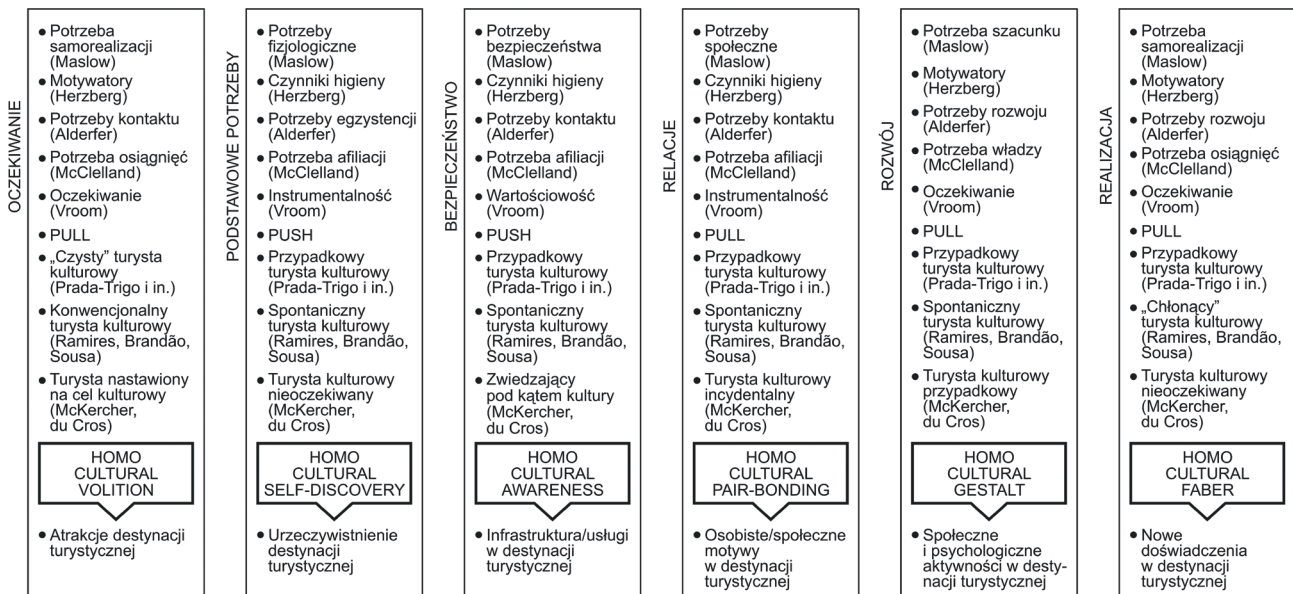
OCZEKIWANIE

• Potrzeba samorealizacji (Maslow)
• Motywatory (Herzberg)
• Potrzeby kontaktu (Alderfer)
• Potrzeba osiągnięć (McClelland)
• Oczekiwanie (Vroom)
• PULL
• „Czysty" turysta kulturowy (Prada-Trigo i in.)
• Konwencjonalny turysta kulturowy (Ramires, Brandão, Sousa)
• Turysta nastawiony na cel kulturowy (McKercher, du Cros)

HOMO CULTURAL VOLITION

• Atrakcje destynacji turystycznej

PODSTAWOWE POTRZEBY

• Potrzeby fizjologiczne (Maslow)
• Czynniki higieny (Herzberg)
• Potrzeby egzystencji (Alderfer)
• Potrzeba afiliacji (McClelland)
• Instrumentalność (Vroom)
• PUSH
• Przypadkowy turysta kulturowy (Prada-Trigo i in.)
• Spontaniczny turysta kulturowy (Ramires, Brandão, Sousa)
• Turysta kulturowy nieoczekiwany (McKercher, du Cros)

HOMO CULTURAL SELF-DISCOVERY

• Urzeczywistnienie destynacji turystycznej

BEZPIECZEŃSTWO

• Potrzeby bezpieczeństwa (Maslow)
• Czynniki higieny (Herzberg)
• Potrzeby kontaktu (Alderfer)
• Potrzeba afiliacji (McClelland)
• Wartościowość (Vroom)
• PUSH
• Przypadkowy turysta kulturowy (Prada-Trigo i in.)
• Spontaniczny turysta kulturowy (Ramires, Brandão, Sousa)
• Zwiedzający pod kątem kultury (McKercher, du Cros)

HOMO CULTURAL AWARENESS

• Infrastruktura/usługi w destynacji turystycznej

RELACJE

• Potrzeby społeczne (Maslow)
• Czynniki higieny (Herzberg)
• Potrzeby kontaktu (Alderfer)
• Potrzeba afiliacji (McClelland)
• Instrumentalność (Vroom)
• PULL
• Przypadkowy turysta kulturowy (Prada-Trigo i in.)
• Spontaniczny turysta kulturowy (Ramires, Brandão, Sousa)
• Turysta kulturowy incydentalny (McKercher, du Cros)

HOMO CULTURAL PAIR-BONDING

• Osobiste/społeczne motywy w destynacji turystycznej

ROZWÓJ

• Potrzeba szacunku (Maslow)
• Motywatory (Herzberg)
• Potrzeby rozwoju (Alderfer)
• Potrzeba władzy (McClelland)
• Oczekiwanie (Vroom)
• PULL
• Przypadkowy turysta kulturowy (Prada-Trigo i in.)
• Spontaniczny turysta kulturowy (Ramires, Brandão, Sousa)
• Turysta kulturowy przypadkowy (McKercher, du Cros)

HOMO CULTURAL GESTALT

• Społeczne i psychologiczne aktywności w destynacji turystycznej

REALIZACJA

• Potrzeba samorealizacji (Maslow)
• Motywatory (Herzberg)
• Potrzeby rozwoju (Alderfer)
• Potrzeba osiągnięć (McClelland)
• Oczekiwanie (Vroom)
• PULL
• Przypadkowy turysta kulturowy (Prada-Trigo i in.)
• „Chłonący" turysta kulturowy (Ramires, Brandão, Sousa)
• Turysta kulturowy nieoczekiwany (McKercher, du Cros)

HOMO CULTURAL FABER

• Nowe doświadczenia w destynacji turystycznej